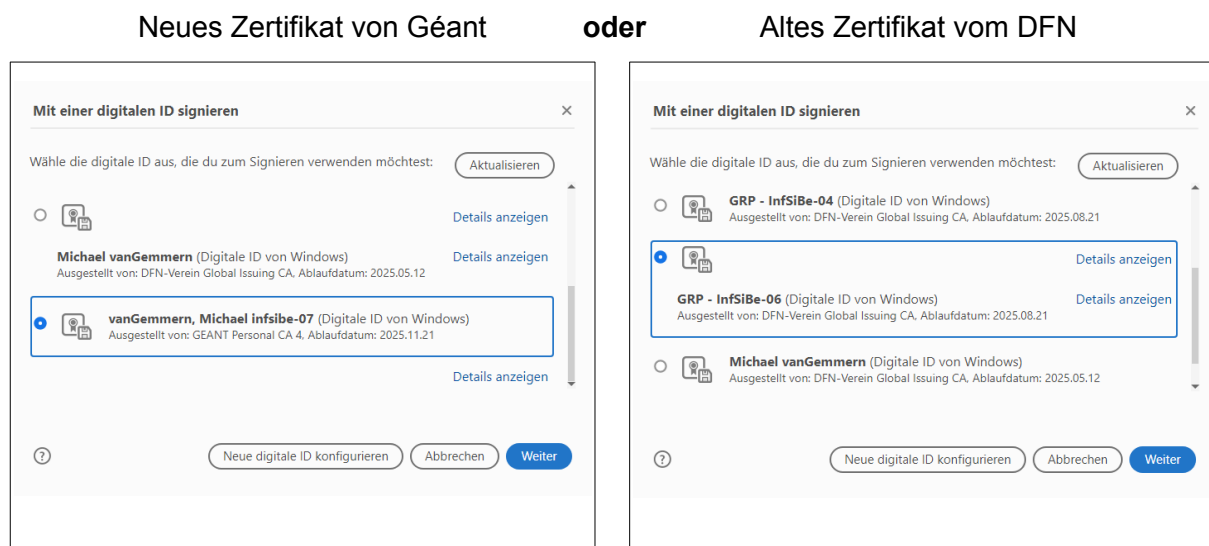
Neues Zertifikat von Géant **oder** Altes Zertifikat vom DFN

Mit einer digitalen ID signieren ×

Wähle die digitale ID aus, die du zum Signieren verwenden möchtest: Aktualisieren

Details anzeigen

Michael vanGemmern (Digitale ID von Windows) Details anzeigen
Ausgestellt von: DFN-Verein Global Issuing CA, Ablaufdatum: 2025.05.12

vanGemmern, Michael infsibe-07 (Digitale ID von Windows)
Ausgestellt von: GEANT Personal CA 4, Ablaufdatum: 2025.11.21

Details anzeigen

?

Neue digitale ID konfigurieren Abbrechen Weiter

Mit einer digitalen ID signieren ×

Wähle die digitale ID aus, die du zum Signieren verwenden möchtest: Aktualisieren

GRP - InfSiBe-04 (Digitale ID von Windows)
Ausgestellt von: DFN-Verein Global Issuing CA, Ablaufdatum: 2025.08.21

Details anzeigen

GRP - InfSiBe-06 (Digitale ID von Windows) Details anzeigen
Ausgestellt von: DFN-Verein Global Issuing CA, Ablaufdatum: 2025.08.21

Michael vanGemmern (Digitale ID von Windows)
Ausgestellt von: DFN-Verein Global Issuing CA, Ablaufdatum: 2025.05.12

?

Neue digitale ID konfigurieren Abbrechen Weiter